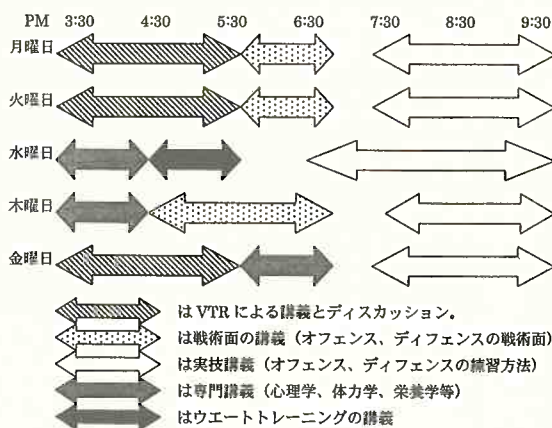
PM 3:30 4:30 5:30 6:30 7:30 8:30 9:30

月曜日

火曜日

水曜日

木曜日

金曜日

は VTR による講義とディスカッション。

は戦術面の講義（オフェンス、ディフェンスの戦術面）

は実技講義（オフェンス、ディフェンスの練習方法）

は専門講義（心理学、体力学、栄養学等）

はウエートトレーニングの講義